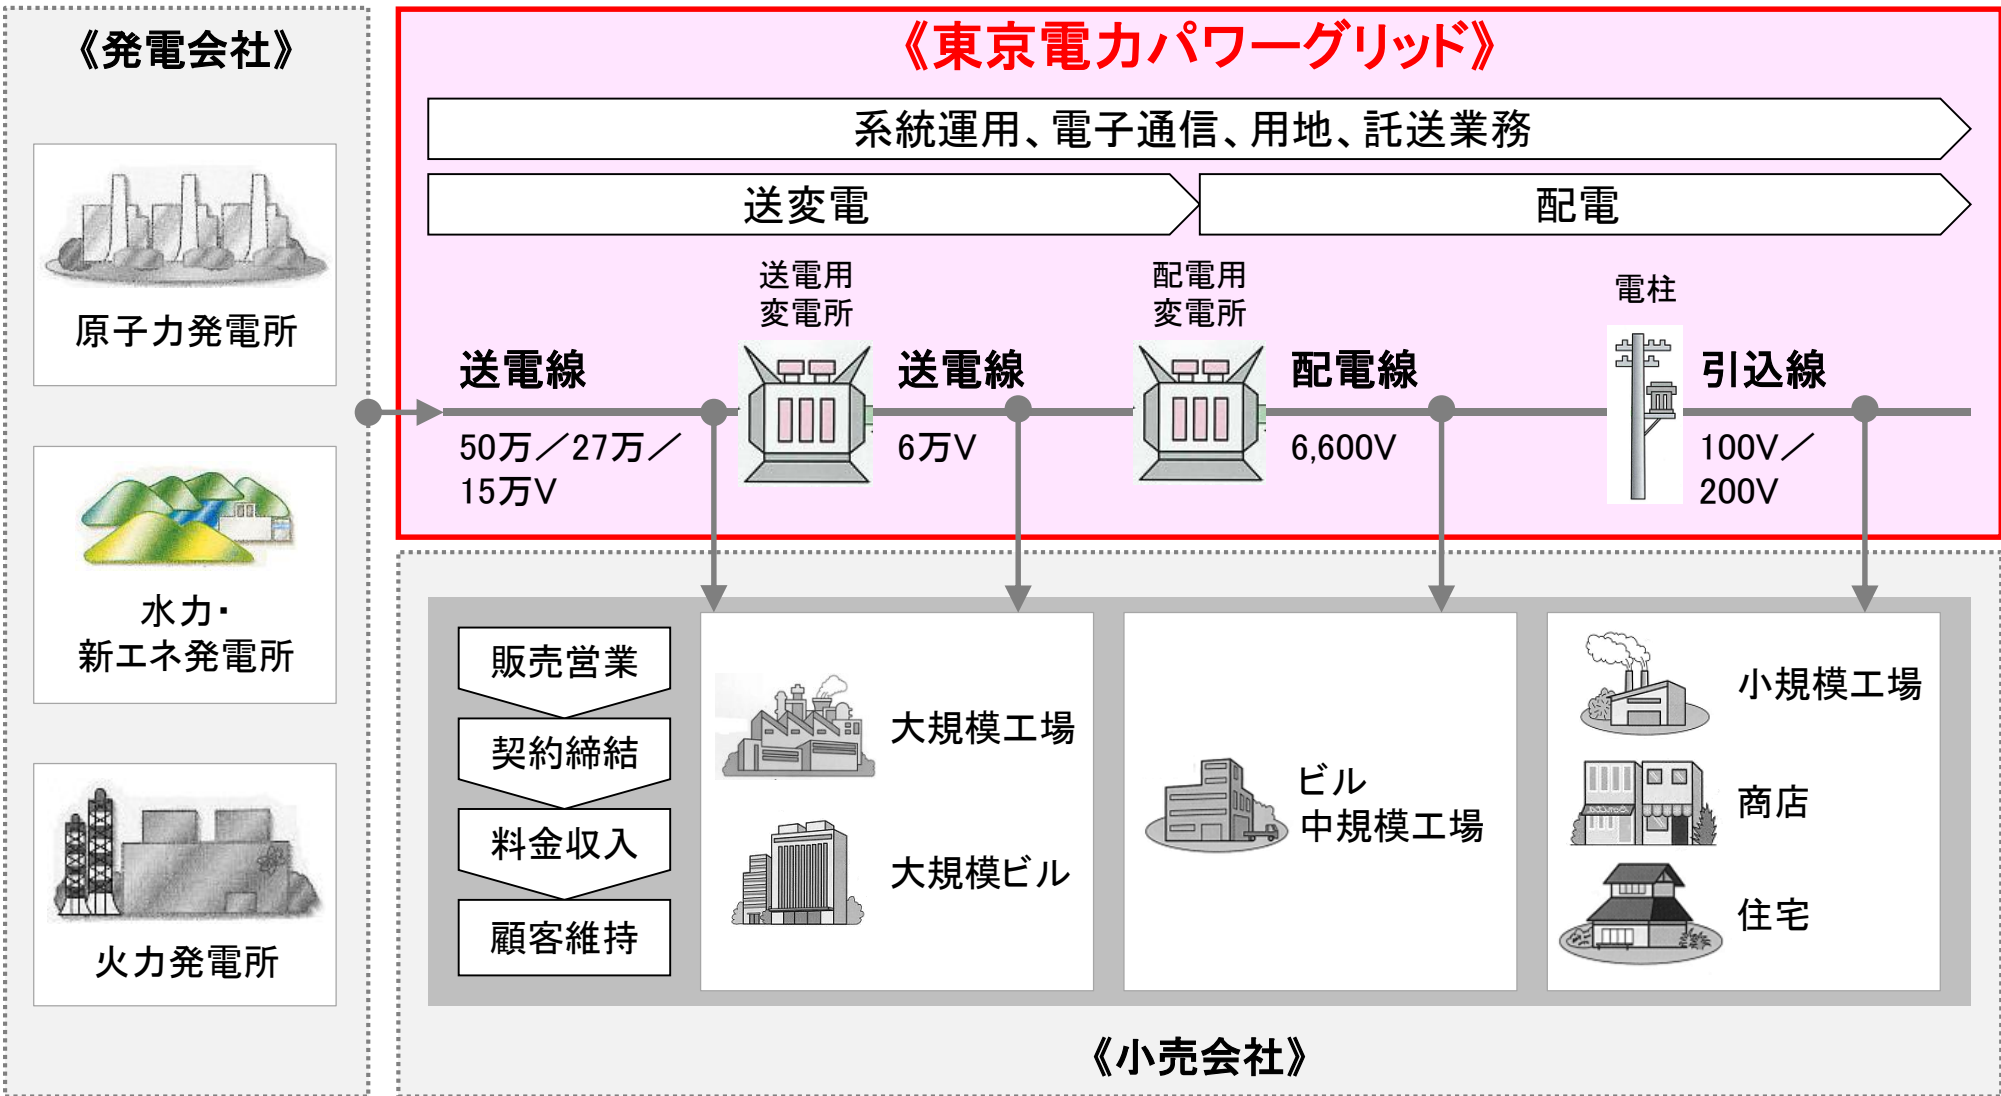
《発電会社》

原子力発電所

水力・
新エネ発電所

火力発電所

《東京電力パワーグリッド》

系統運用、電子通信、用地、託送業務

送変電

配電

送電用
変電所

配電用
変電所

電柱

送電線

50万／27万／
15万V

送電線

6万V

配電線

6,600V

引込線

100V／
200V

販売営業

契約締結

料金収入

顧客維持

大規模工場

大規模ビル

ビル
中規模工場

小規模工場

商店

住宅

《小売会社》